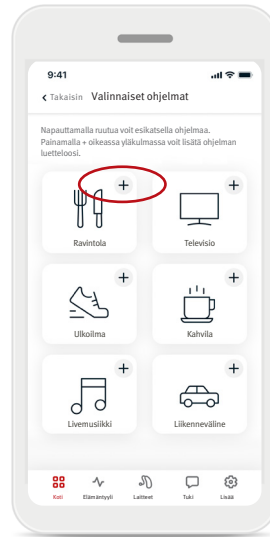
9:41

< Takaisin Valinnaiset ohjelmat

Napauttamalla ruutua voit esikatsella ohjelmaa. Painamalla + oikeassa yläkulmassa voit lisätä ohjelman luetteloosi.

+
Ravintola

+
Televisio

+
Ulkoilma

+
Kahvila

+
Livemusiikki

+
Liikenneväline

Koti Elämäntyyli Laitteet Tuki Lisää